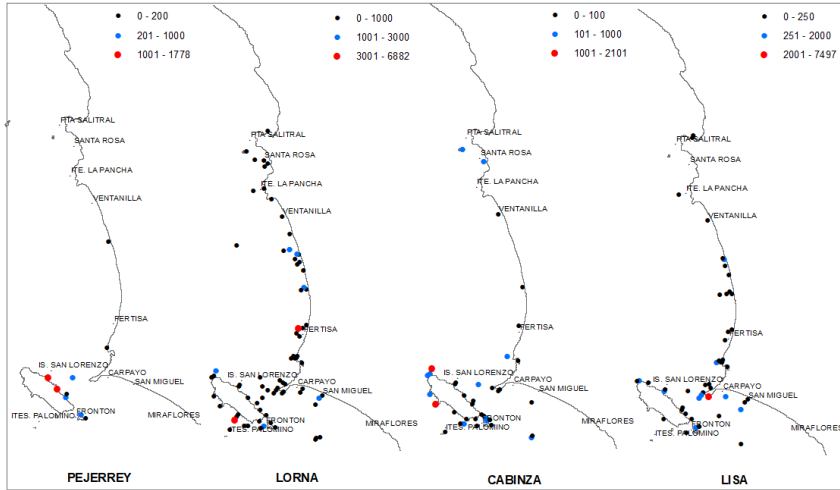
0 - 200
201 - 1000
1001 - 1778

PTA SALITRAL
SANTA ROSA
PTE. LA PANCHA
VENTANILLA
FERTISA
IS. SAN LORENZO
CARPAYO
SAN MIGUEL
FRONTON
ITES. PALOMINO
MIRAFLORES

PEJERREY

0 - 1000
1001 - 3000
3001 - 6882

PTA SALITRAL
SANTA ROSA
PTE. LA PANCHA
VENTANILLA
FERTISA
IS. SAN LORENZO
CARPAYO
SAN MIGUEL
FRONTON
ITES. PALOMINO
MIRAFLORES

LORNA

0 - 100
101 - 1000
1001 - 2101

PTA SALITRAL
SANTA ROSA
PTE. LA PANCHA
VENTANILLA
FERTISA
IS. SAN LORENZO
CARPAYO
SAN MIGUEL
FRONTON
ITES. PALOMINO
MIRAFLORES

CABINZA

0 - 250
251 - 2000
2001 - 7497

PTA SALITRAL
SANTA ROSA
PTE. LA PANCHA
VENTANILLA
FERTISA
IS. SAN LORENZO
CARPAYO
SAN MIGUEL
FRONTON
ITES. PALOMINO
MIRAFLORES

LISA